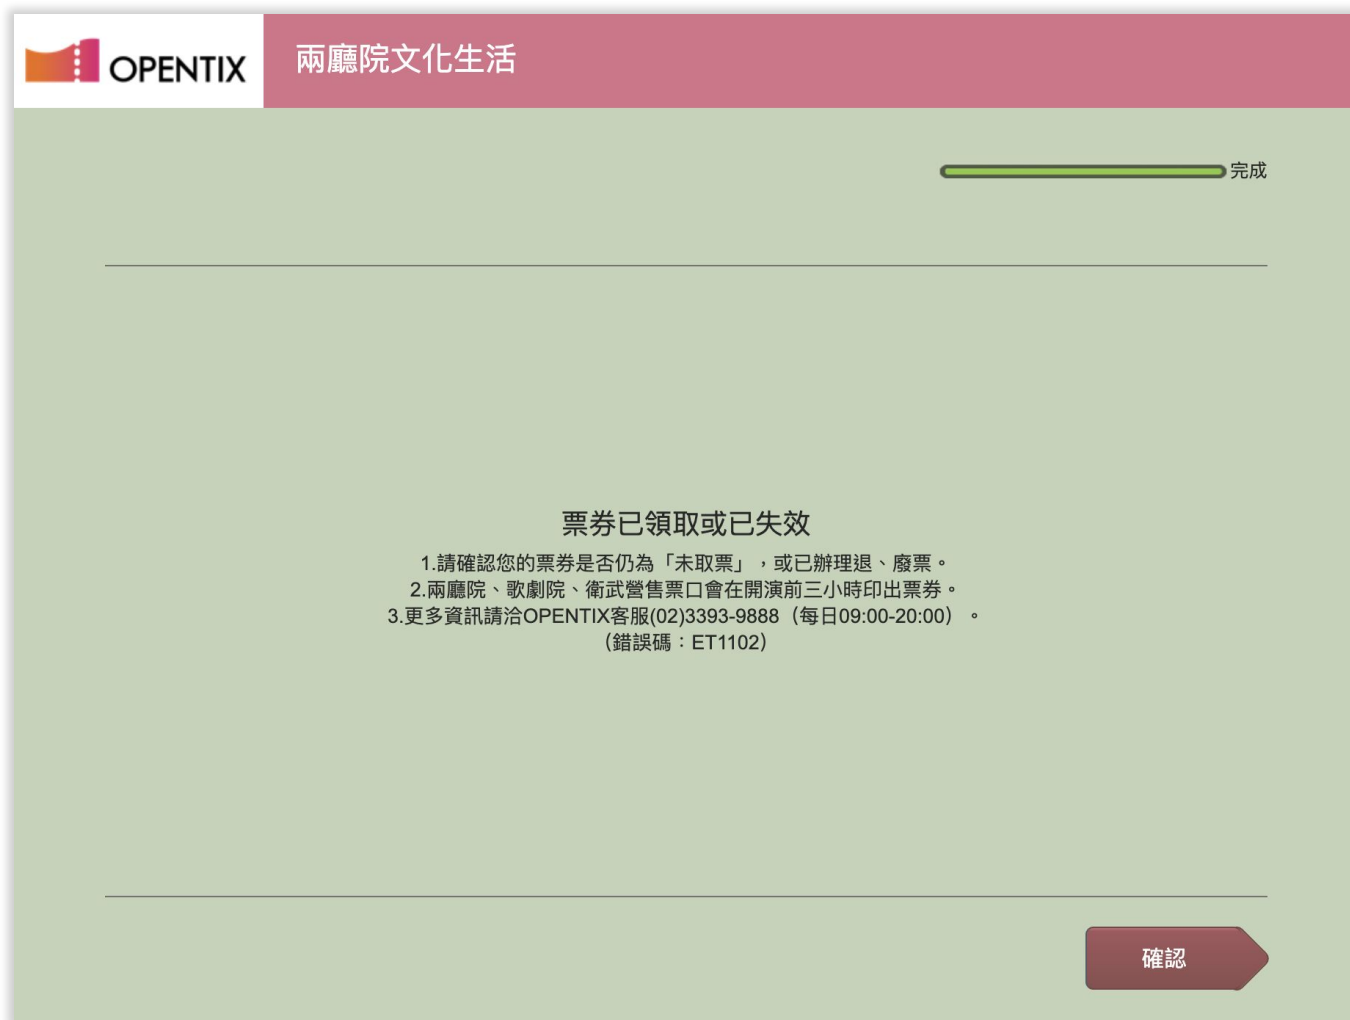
OPENTIX

兩廳院文化生活

完成

票券已領取或已失效

1.請確認您的票券是否仍為「未取票」，或已辦理退、廢票。
2.兩廳院、歌劇院、衛武營售票口會在開演前三小時印出票券。
3.更多資訊請洽OPENTIX客服(02)3393-9888（每日09:00-20:00）。
（錯誤碼：ET1102）

確認